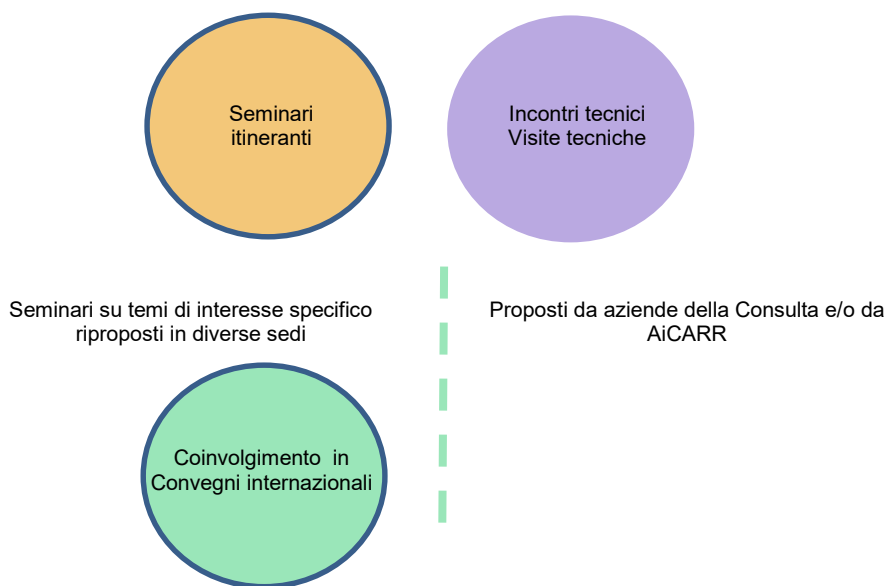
Seminari itineranti

Incontri tecnici
Visite tecniche

Seminari su temi di interesse specifico riproposti in diverse sedi

Proposti da aziende della Consulta e/o da AiCARR

Coinvolgimento in Convegni internazionali